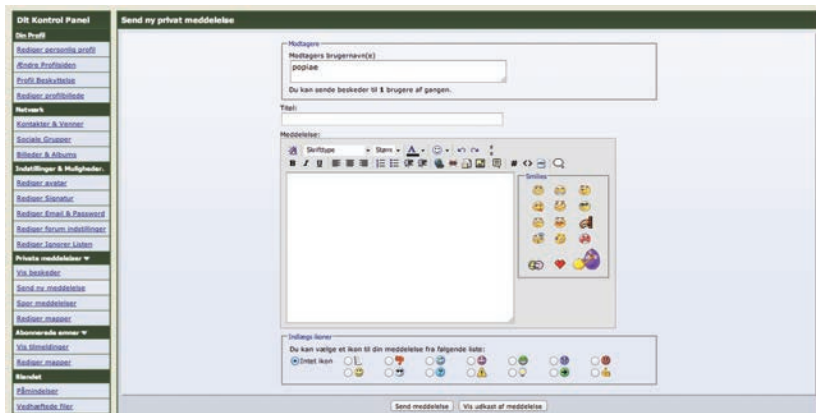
Dit Kontrol Panel

Din Profil

Rediger personlig profil

Ændre Profilsiden

Profil Beskyttelse

Rediger profilbillede

Netværk

Kontakter & Venner

Sociale Grupper

Billeder & Albums

Indstillinger & Muligheder.

Rediger avatar

Rediger Signatur

Rediger Email & Password

Rediger forum indstillinger

Rediger Ignorer Listen

Private meddelelser

Vis beskeder

Send ny meddelelse

Spor meddelelser

Rediger mapper

Abonnerede emner

Vis tilmeldinger

Rediger mapper

Blandet

Påmindelser

Vedhæftede filer

Send ny privat meddelelse

Modtagere

Modtagers brugernavn(e)

poplae

Du kan sende beskeder til 1 brugere af gangen.

Titel:

Meddelelse:

Skrifttype

Størr

Smilies

Indlægs ikoner

Du kan vælge et ikon til din meddelelse fra følgende liste:

Intet ikon

Send meddelelse

Vis udkast af meddelelse